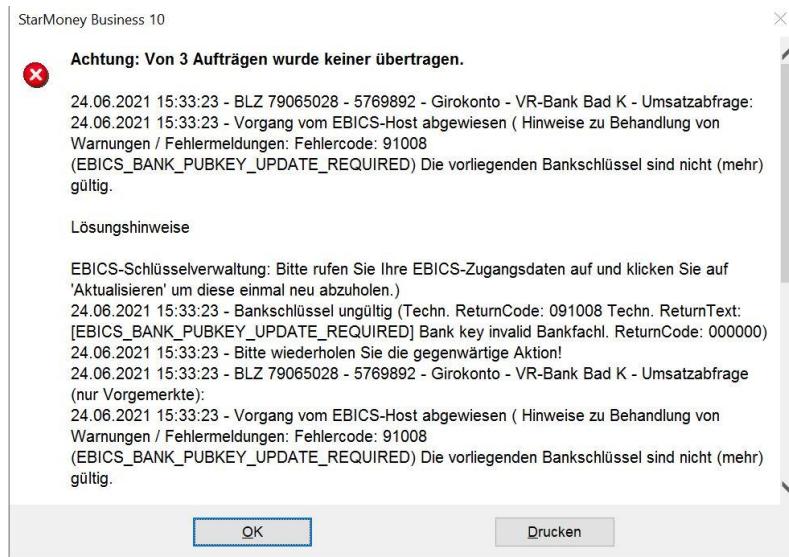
StarMoney Business 10

Achtung: Von 3 Aufträgen wurde keiner übertragen.

24.06.2021 15:33:23 - BLZ 79065028 - 5769892 - Girokonto - VR-Bank Bad K - Umsatzabfrage:
24.06.2021 15:33:23 - Vorgang vom EBICS-Host abgewiesen ( Hinweise zu Behandlung von Warnungen / Fehlermeldungen: Fehlercode: 91008
(EBICS_BANK_PUBKEY_UPDATE_REQUIRED) Die vorliegenden Bankschlüssel sind nicht (mehr) gültig.

Lösungshinweise

EBICS-Schlüsselverwaltung: Bitte rufen Sie Ihre EBICS-Zugangsdaten auf und klicken Sie auf 'Aktualisieren' um diese einmal neu abzuholen.)
24.06.2021 15:33:23 - Bankschlüssel ungültig (Techn. ReturnCode: 091008 Techn. ReturnText: [EBICS_BANK_PUBKEY_UPDATE_REQUIRED] Bank key invalid Bankfachl. ReturnCode: 000000)
24.06.2021 15:33:23 - Bitte wiederholen Sie die gegenwärtige Aktion!
24.06.2021 15:33:23 - BLZ 79065028 - 5769892 - Girokonto - VR-Bank Bad K - Umsatzabfrage (nur Vorgemerkte):
24.06.2021 15:33:23 - Vorgang vom EBICS-Host abgewiesen ( Hinweise zu Behandlung von Warnungen / Fehlermeldungen: Fehlercode: 91008
(EBICS_BANK_PUBKEY_UPDATE_REQUIRED) Die vorliegenden Bankschlüssel sind nicht (mehr) gültig.

OK

Drucken